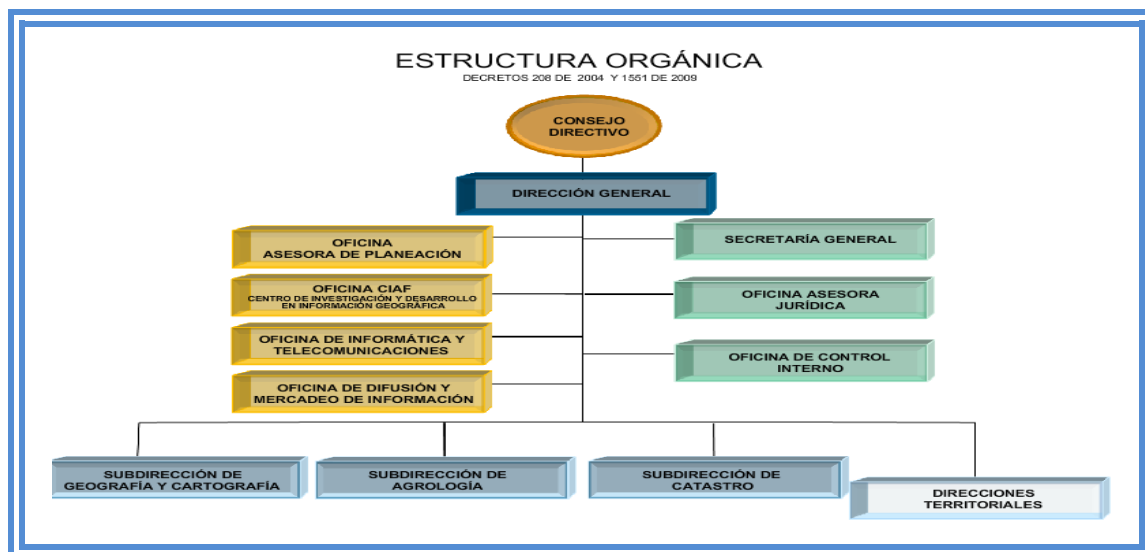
ESTRUCTURA ORGÁNICA
DECRETOS 208 DE 2004 Y 1551 DE 2009

CONSEJO DIRECTIVO

DIRECCIÓN GENERAL

OFICINA ASESORA DE PLANEACIÓN

OFICINA CIAF
CENTRO DE INVESTIGACIÓN Y DESARROLLO EN INFORMACIÓN GEOGRÁFICA

OFICINA DE INFORMÁTICA Y TELECOMUNICACIONES

OFICINA DE DIFUSIÓN Y MERCADEO DE INFORMACIÓN

SECRETARÍA GENERAL

OFICINA ASESORA JURÍDICA

OFICINA DE CONTROL INTERNO

SUBDIRECCIÓN DE GEOGRAFÍA Y CARTOGRAFÍA

SUBDIRECCIÓN DE AGROLOGÍA

SUBDIRECCIÓN DE CATASTRO

DIRECCIONES TERRITORIALES